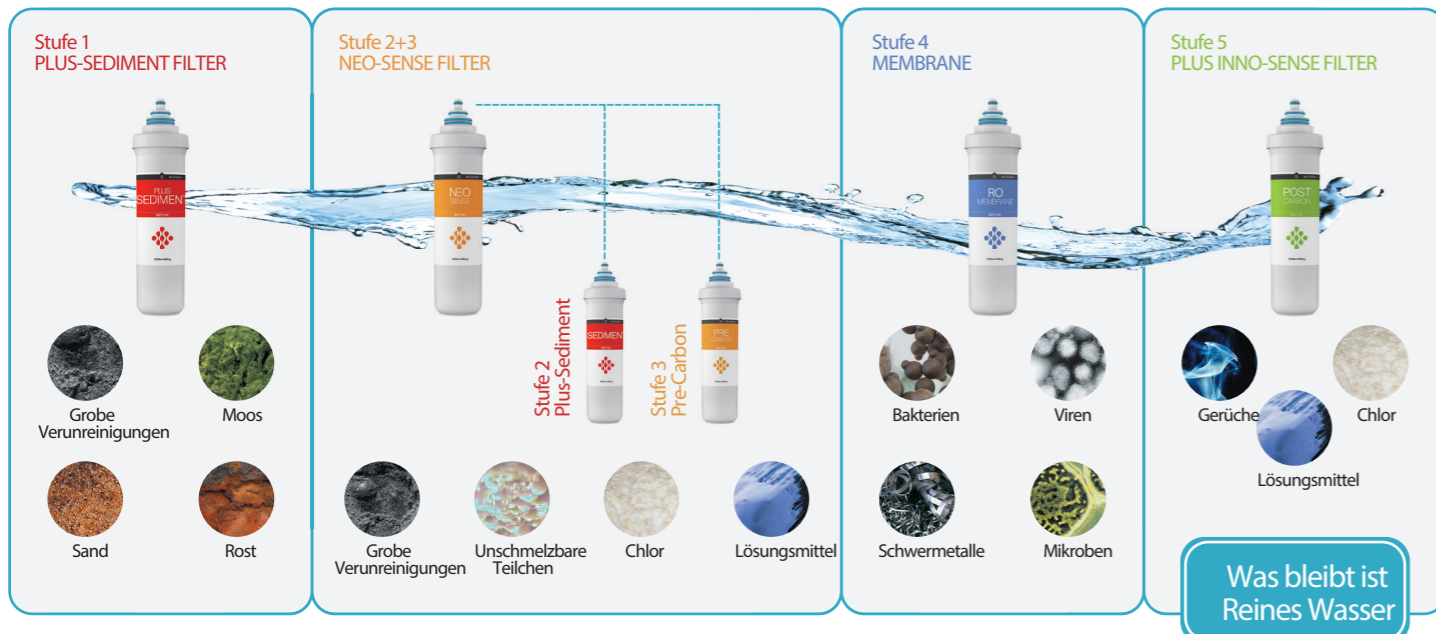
Stufe 1
PLUS-SEDIMENT FILTER

PLUS
SEDIMEN

Grobe Verunreinigungen
Moos
Sand
Rost

Stufe 2+3
NEO-SENSE FILTER

NEO
SENSE

SEDIMEN
Stufe 2
Plus-Sediment

PRE
CARBON
Stufe 3
Pre-Carbon

Grobe Verunreinigungen
Unschmelzbare Teilchen
Chlor
Lösungsmittel

Stufe 4
MEMBRANE

RO
MEMBRANE

Bakterien
Viren
Schwermetalle
Mikroben

Stufe 5
PLUS INNO-SENSE FILTER

POST
CARBON

Gerüche
Chlor
Lösungsmittel

Was bleibt ist
Reines Wasser